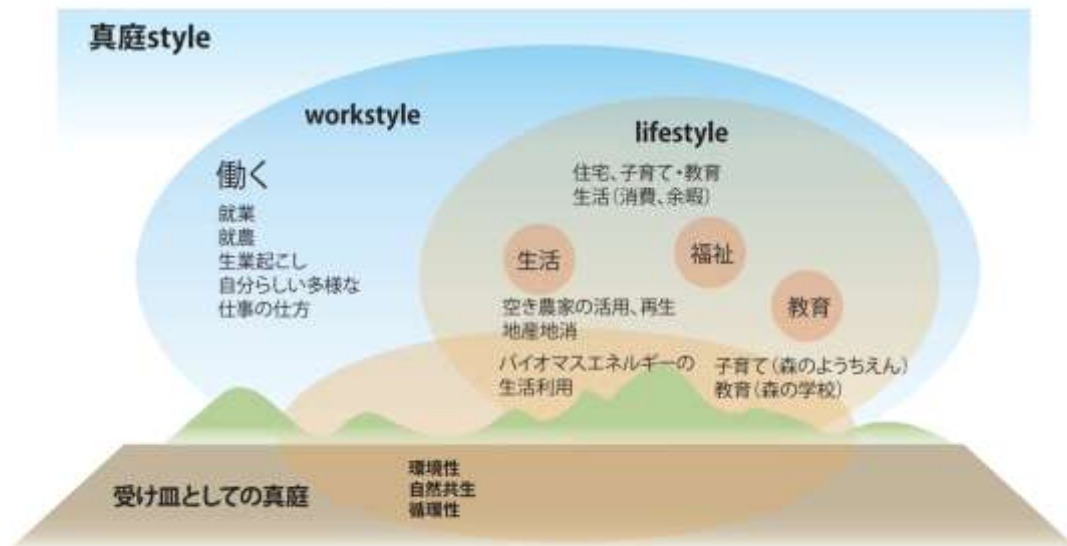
真庭style

workstyle

働く
就業
就農
生業起こし
自分らしい多様な仕事の仕方

lifestyle

住宅、子育て・教育
生活（消費、余暇）

生活

福祉

教育

空き農家の活用、再生
地産地消
バイオマスエネルギーの生活利用

子育て（森のようちえん）
教育（森の学校）

受け皿としての真庭

環境性
自然共生
循環性